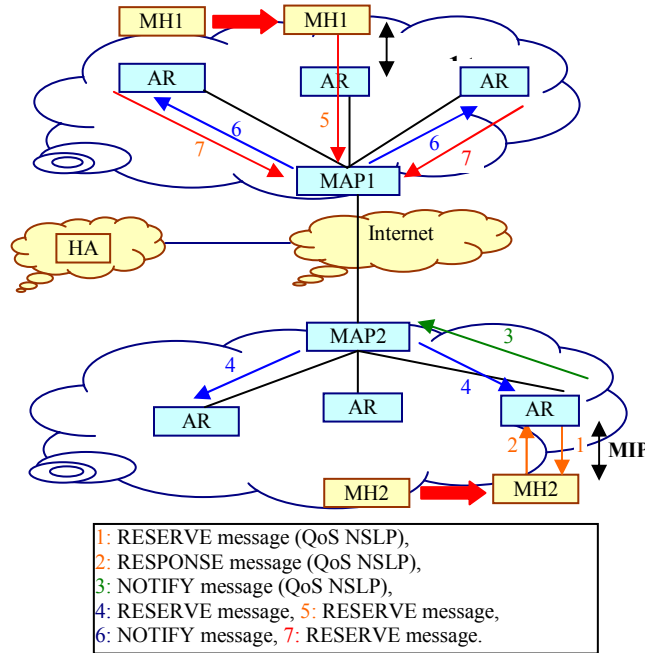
MH1
MH1
AR
AR
AR
6
5
6
7
7
MAP1
HA
Internet
MAP2
3
4
4
AR
AR
AR
2
1
MIP
MH2
MH2

1: RESERVE message (QoS NSLP),
2: RESPONSE message (QoS NSLP),
3: NOTIFY message (QoS NSLP),
4: RESERVE message, 5: RESERVE message,
6: NOTIFY message, 7: RESERVE message.